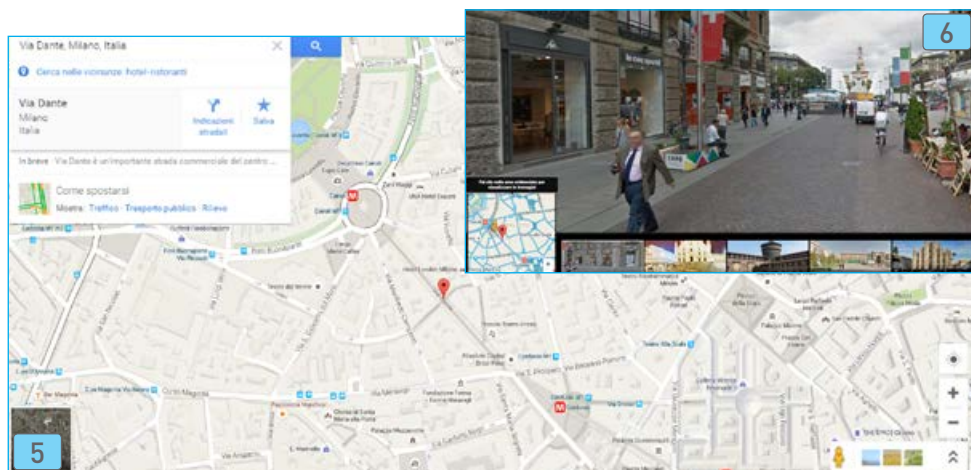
Via Dante, Milano, Italia

Cerca nelle vicinanze: hotel · ristoranti

Via Dante
Milano
Italia

Indicazioni stradali

Salva

In breve · Via Dante è un'importante strada commerciale del centro ...

Come spostarsi
Mostra: Traffico · Trasporto pubblico · Rilievo

6

5

+

−